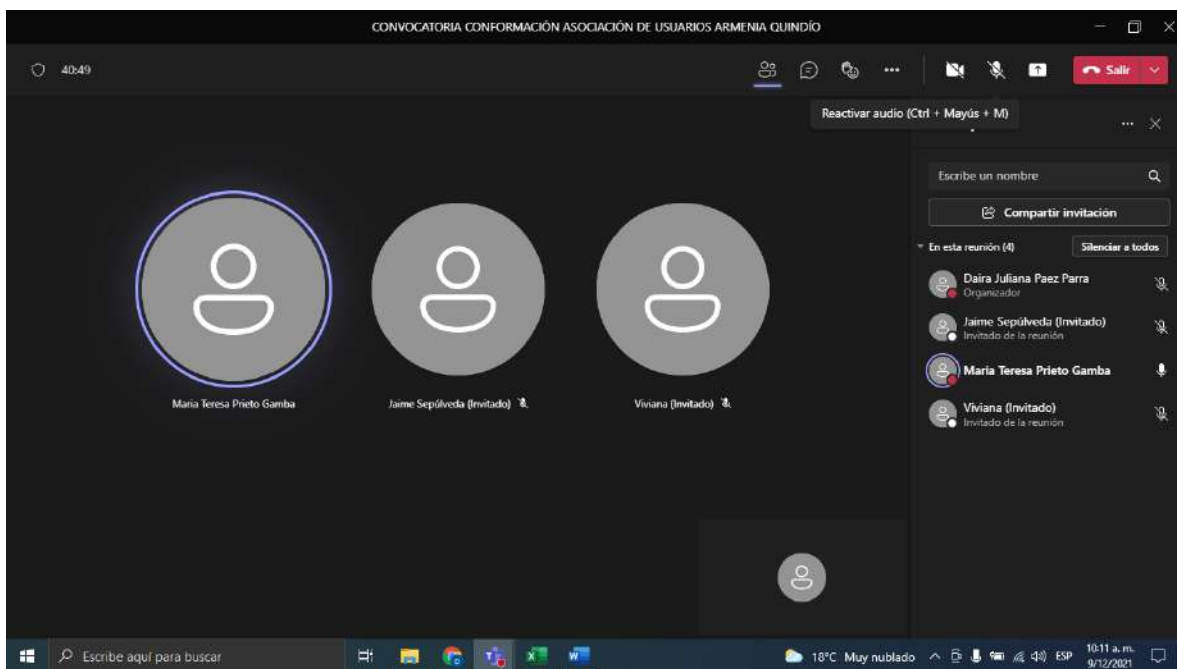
CONVOCATORIA CONFORMACIÓN ASOCIACIÓN DE USUARIOS ARMENIA QUINDÍO

40:49

Salir

Reactivar audio (Ctrl + Mayús + M)

Escribe un nombre

Compartir invitación

En esta reunión (4)

Silenciar a todos

Daira Juliana Paez Parra
Organizador

Jaime Sepúlveda (Invitado)
Invitado de la reunión

Maria Teresa Prieto Gamba

Viviana (Invitado)
Invitado de la reunión

Maria Teresa Prieto Gamba

Jaime Sepúlveda (Invitado)

Viviana (Invitado)

Escribe aquí para buscar

18°C Muy nublado

ESP

10:11 a. m.
9/12/2021